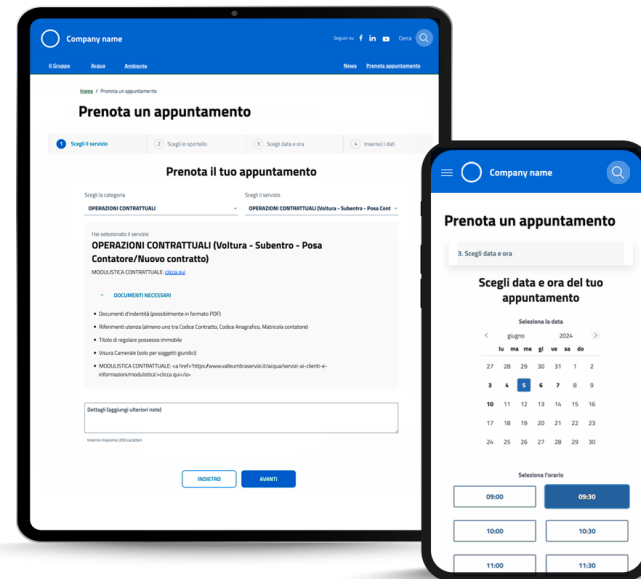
Company name

Seguici su: f in Cerca

Il Gruppo Acqua Ambiente News Prenota appuntamento

Home / Prenota un appuntamento

Prenota un appuntamento

1 Scegli il servizio 2 Scegli lo sportello 3 Scegli data e ora 4 Inserisci i dati

Prenota il tuo appuntamento

Scegli la categoria
OPERAZIONI CONTRATTUALI

Scegli il servizio
OPERAZIONI CONTRATTUALI (Voltura - Subentro - Posa Cont

Hai selezionato il servizio
OPERAZIONI CONTRATTUALI (Voltura - Subentro - Posa Contatore/Nuovo contratto)

MODULISTICA CONTRATTUALE: clicca qui

DOCUMENTI NECESSARI

- Documenti d'identità (possibilmente in formato PDF)
- Riferimenti utenza (almeno uno tra Codice Contratto, Codice Anagrafico, Matricola contatore)
- Titolo di regolare possesso immobile
- Visura Camerale (solo per soggetti giuridici)
- MODULISTICA CONTRATTUALE: <a href="https://www.valleumbraservizi.it/acqua/servizi-ai-clienti-e-informazioni/modulistica">clicca qui</a>

Dettagli (aggiungi ulteriori note)

Inserire massimo 200 caratteri

INDIETRO AVANTI

Company name

Prenota un appuntamento

3. Scegli data e ora

Scegli data e ora del tuo appuntamento

Seleziona la data

giugno 2024

| lu | ma | me | gi | ve | sa | do |
|---|---|---|---|---|---|---|
| 27 | 28 | 29 | 30 | 31 | 1 | 2 |
| 3 | 4 | 5 | 6 | 7 | 8 | 9 |
| 10 | 11 | 12 | 13 | 14 | 15 | 16 |
| 17 | 18 | 19 | 20 | 21 | 22 | 23 |
| 24 | 25 | 26 | 27 | 28 | 29 | 30 |

Seleziona l'orario

09:00 09:30
10:00 10:30
11:00 11:30